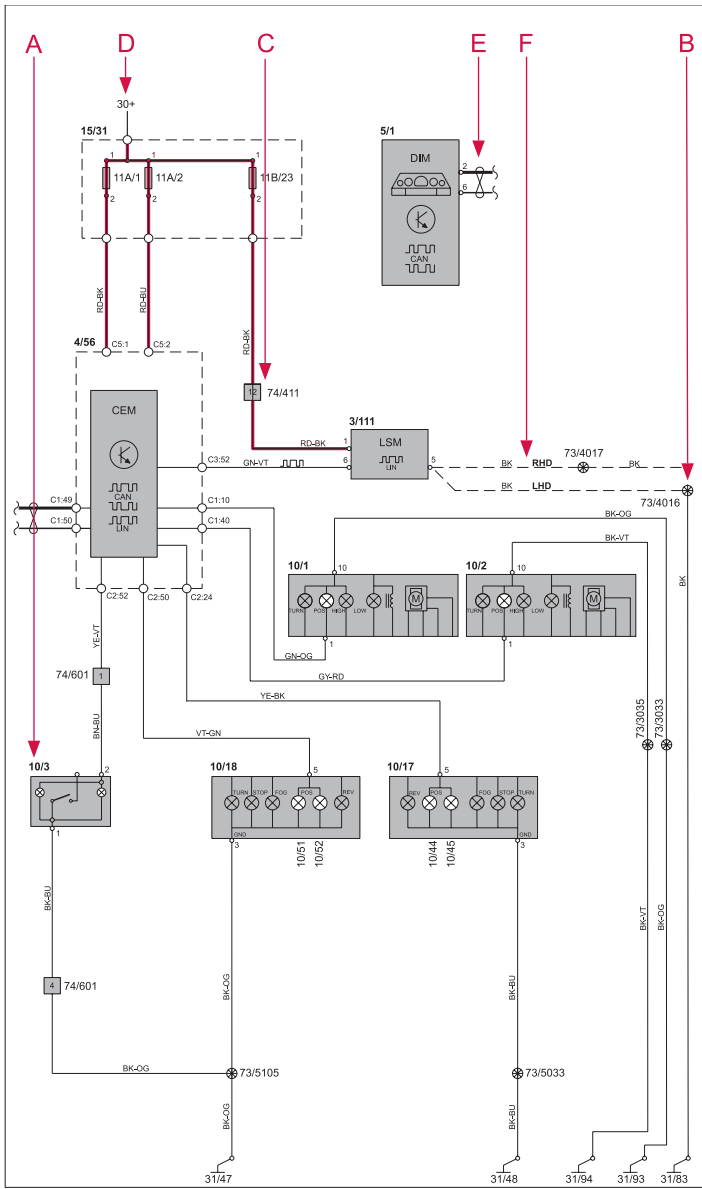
A
D
C
E
F
B

30+

15/31
1
1
1
11A/1
11A/2
11B/23
2
2
2

5/1
DIM
2
6
CAN

RD-BK
RD-BU
RD-BK

4/56
C5:1
C5:2

12
74/411

CEM
CAN
LIN

3/111
LSM
LIN
RD-BK
1
GN-VT
6
C3:52
5
BK
RHD
73/4017
BK
BK
LHD
73/4016

C1:49
C1:50
C1:10
C1:40
BK-OG
BK-VT

10/1
10
TURN
POS
HIGH
LOW
M
1

10/2
10
TURN
POS
HIGH
LOW
M
1

C2:52
C2:50
C2:24

GN-OG
GY-RD
BK

YE-VT
74/601
1
BN-BU

YE-BK
VT-GN

10/3
2
1

10/18
5
TURN
STOP
FOG
POS
REV
GND
3
10/51
10/52

10/17
5
REV
POS
FOG
STOP
TURN
GND
3
10/44
10/45

73/3035
73/3033

BK-BU
4
74/601
BK-OG
BK-BU
BK-VT
BK-OG

BK-OG
73/5105
73/5033
BK-OG
BK-BU

31/47
31/48
31/94
31/93
31/83